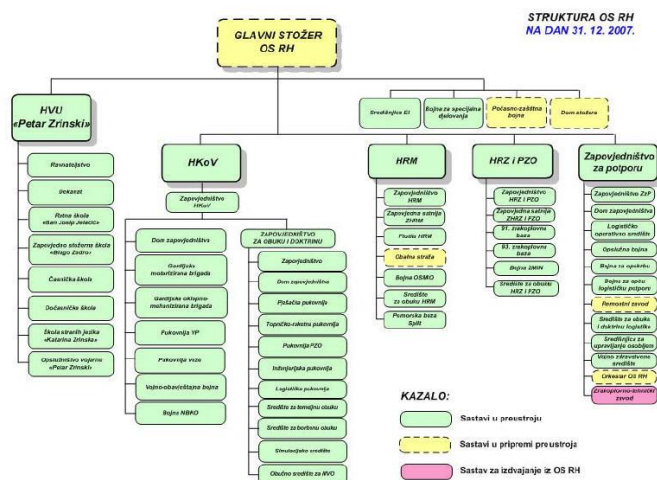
STRUKTURA OS RH
NA DAN 31. 12. 2007.

GLAVNI STOŽER OS RH

Središnjica EI

Bojna za specijalna djelovanja

Počasno-zaštitna bojna

Dom stožera

HVU «Petar Zrinski»

Ravnateljstvo

Dekanat

Ratna škola «ban Josip Jelačić»

Zapovjedno stožerna škola «Blago Zadro»

Časnička škola

Dočasnička škola

Škola stranih jezika «Katarina Zrinska»

Upravnički vojarne «Petar Zrinski»

HKoV

Zapovjedništvo HKoV

Dom zapovjedništva

Gardijska mehanizirana brigada

Gardijska oklopno-mehanizirana brigada

Pukovnija VP

Pukovnija veze

Vojno-obavještajna bojna

Bojna NBKO

ZAPOVJEDNIŠTVO ZA OBUKU I DOKTRINU

Zapovjedništvo

Dom zapovjedništva

Pješačka pukovnija

Topničko-raketna pukovnija

Pukovnija PZO

Inženjerijska pukovnija

Logistička pukovnija

Središte za temeljnu obuku

Središte za borbenu obuku

Simulacijsko središte

Obučno središte za NVO

HRM

Zapovjedništvo HRM

Zapovjedna satnija ZHRM

Flotila HRM

Obalna straža

Bojna OSMO

Središte za obuku HRM

Pomorska baza Split

HRZ i PZO

Zapovjedništvo HRZ i PZO

Zapovjedna satnija ZHRZ i PZO

91. zrakoplovna baza

93. zrakoplovna baza

Bojna ZMIN

Središte za obuku HRZ i PZO

Zapovjedništvo za potporu

Zapovjedništvo ZaP

Dom zapovjedništva

Logističko operativno središte

Opslužna bojna

Bojna za opskrbu

Bojna za opću logističku potporu

Remontni zavod

Središte za obuku i doktrinu logistike

Središnjica za upravljanje osobljem

Vojno zdravstveno središte

Orkestar OS RH

Zrakoplovno-tehnički zavod

KAZALO:

Sastavi u preustroju

Sastavi u pripremi preustroja

Sastav za izdvajanje iz OS RH